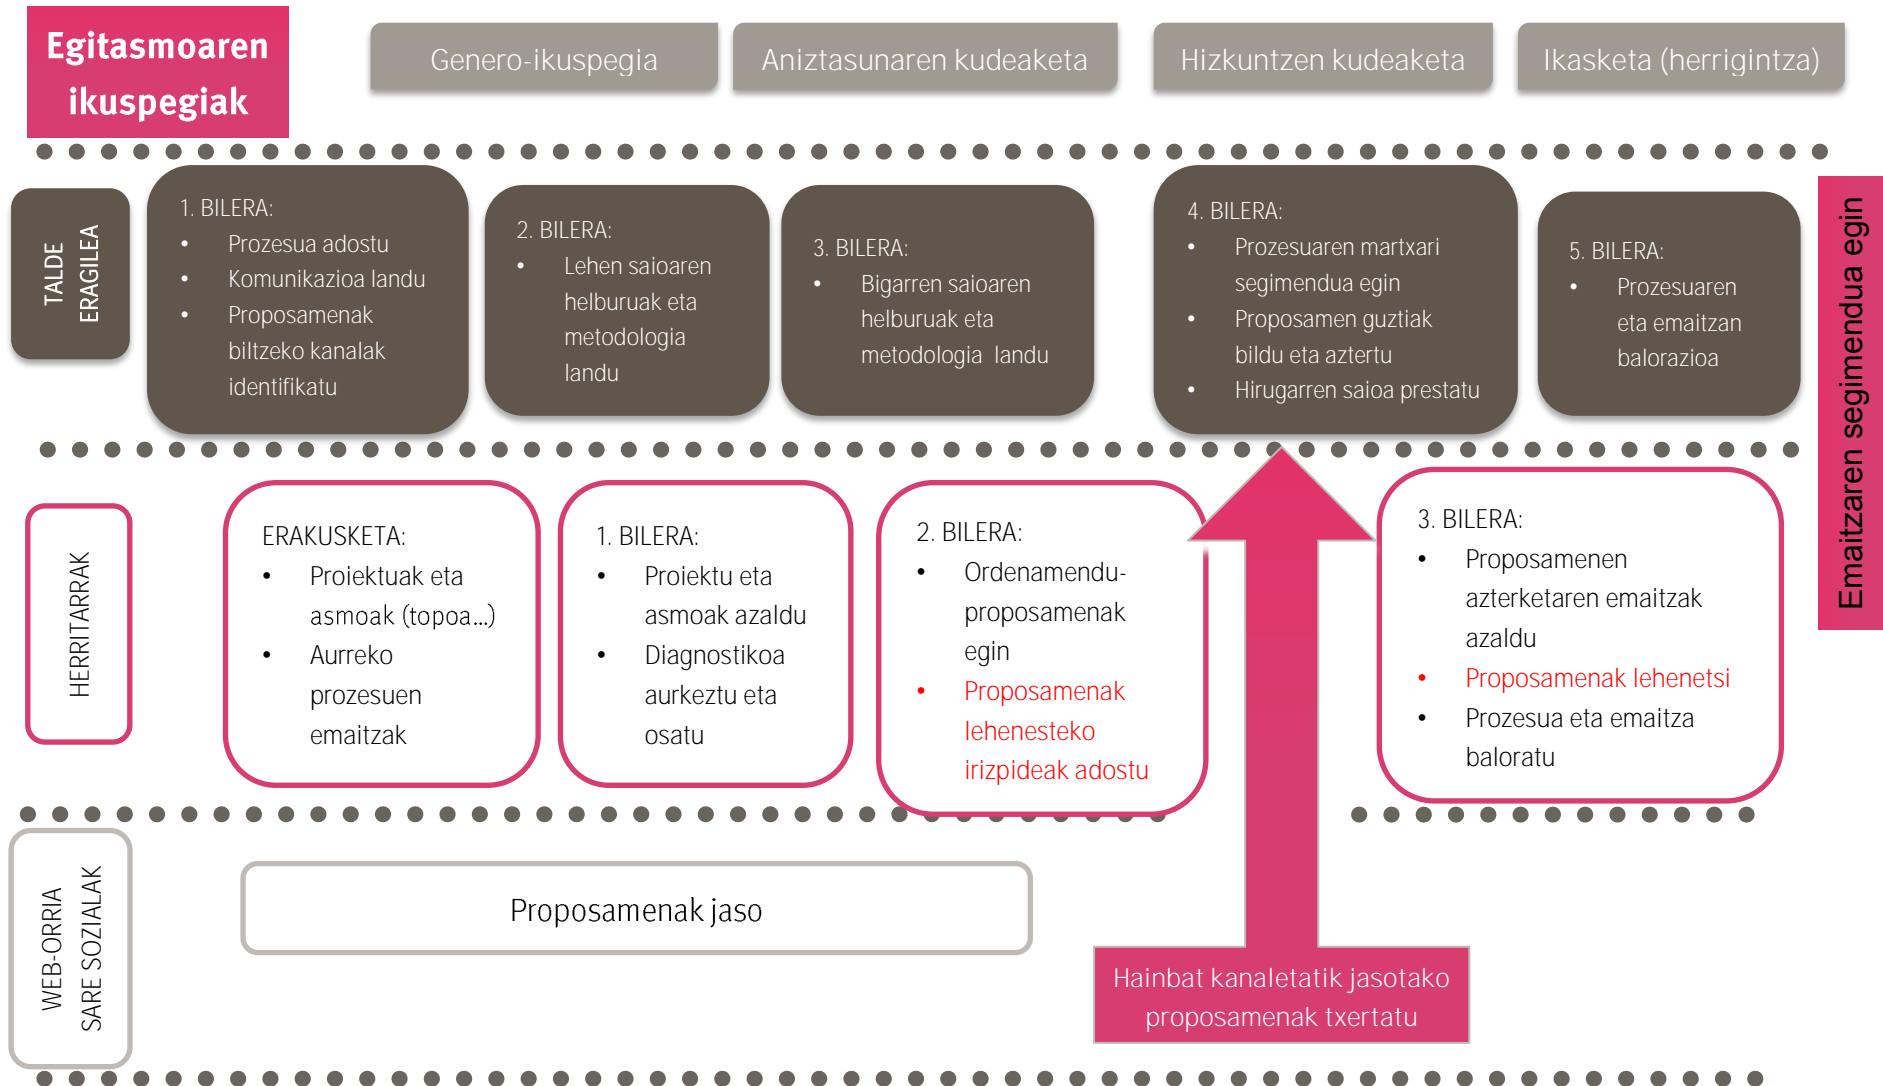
Egitasmoaren ikuspegiak

Genero-ikuspegia

Aniztasunaren kudeaketa

Hizkuntzen kudeaketa

Ikasketa (herrigintza)

TALDE ERAGILEA

1. BILERA:
• Prozesua adostu
• Komunikazioa landu
• Proposamenak biltzeko kanalak identifikatu

2. BILERA:
• Lehen saioaren helburuak eta metodologia landu

3. BILERA:
• Bigarren saioaren helburuak eta metodologia landu

4. BILERA:
• Prozesuaren martxari segimendua egin
• Proposamen guztiak bildu eta aztertu
• Hirugarren saioa prestatu

5. BILERA:
• Prozesuaren eta emaitzan balorazioa

Emaitzaren segimendua egin

HERRITARRAK

ERAKUSKETA:
• Proiektuak eta asmoak (topoa...)
• Aurreko prozesuen emaitzak

1. BILERA:
• Proiektu eta asmoak azaldu
• Diagnostikoa aurkeztu eta osatu

2. BILERA:
• Ordenamendu-proposamenak egin
• Proposamenak lehenesteko irizpideak adostu

3. BILERA:
• Proposamenen azterketaren emaitzak azaldu
• Proposamenak lehenetsi
• Prozesua eta emaitza baloratu

WEB-ORRIA SARE SOZIALAK

Proposamenak jaso

Hainbat kanaletatik jasotako proposamenak txertatu